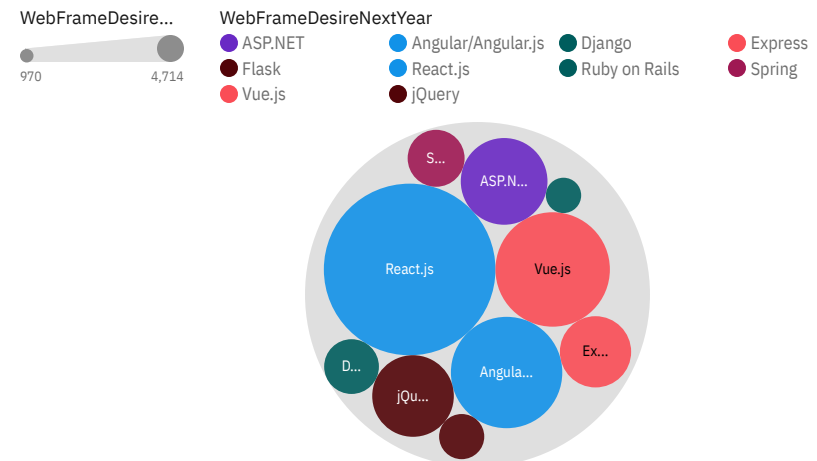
WebFrameDesire...

970 4,714

WebFrameDesireNextYear

ASP.NET
Angular/Angular.js
Django
Express
Flask
React.js
Ruby on Rails
Spring
Vue.js
jQuery

S...
ASP.N...
React.js
Vue.js
Ex...
D...
jQu...
Angula...